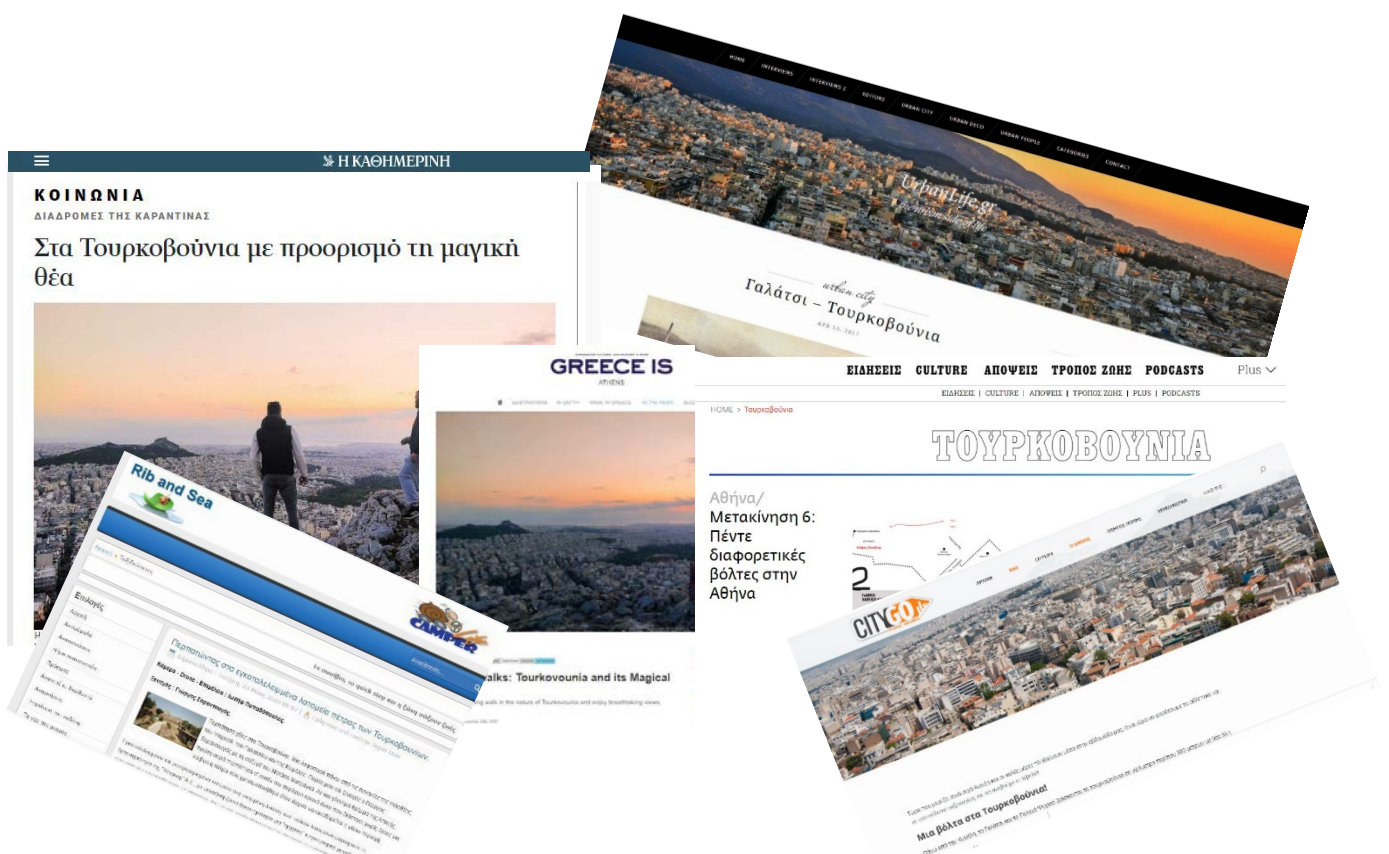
HOME INTERVIEWS INTERVIEWS 2 EDITORS URBAN CITY URBAN DECO URBAN PEOPLE CATEGORIES CONTACT

UrbanLife.gr

urban city
Γαλάτσι – Τουρκοβούνια

Η ΚΑΘΗΜΕΡΙΝΗ

ΚΟΙΝΩΝΙΑ
ΔΙΑΔΡΟΜΕΣ ΤΗΣ ΚΑΡΑΝΤΙΝΑΣ

Στα Τουρκοβούνια με προορισμό τη μαγική θέα

GREECE IS
ATHENS

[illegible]alks: Tourkovounia and its Magical

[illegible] walk in the nature of Tourkovounia and enjoy breathtaking views.

ΕΙΔΗΣΕΙΣ CULTURE ΑΠΟΨΕΙΣ ΤΡΟΠΟΣ ΖΩΗΣ PODCASTS Plus

ΕΙΔΗΣΕΙΣ | CULTURE | ΑΠΟΨΕΙΣ | ΤΡΟΠΟΣ ΖΩΗΣ | PLUS | PODCASTS

HOME > Τουρκοβούνια

ΤΟΥΡΚΟΒΟΥΝΙΑ

Αθήνα/
Μετακίνηση 6: Πέντε διαφορετικές βόλτες στην Αθήνα

Rib and Sea

CAMPER

Επιλογές

Περπατώντας στα εγκαταλελειμμένα λατομεία πέτρας των Τουρκοβουνίων

CITYGO

Μια βόλτα στα Τουρκοβούνια!